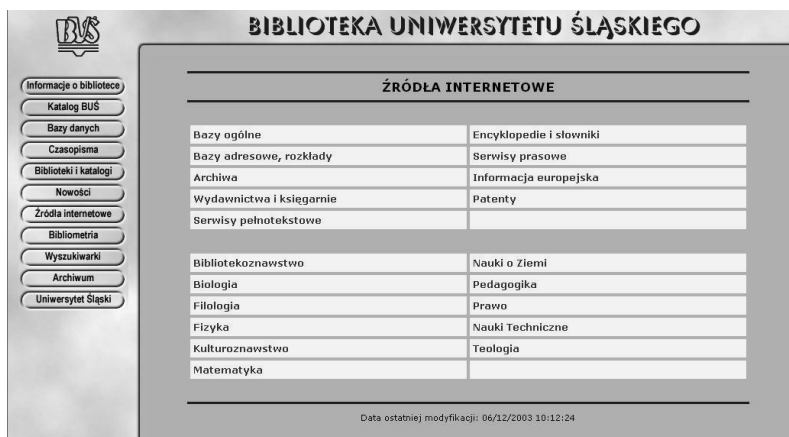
BUŚ

BIBLIOTEKA UNIWERSYTETU ŚLĄSKIEGO

Informacje o bibliotece
Katalog BUŚ
Bazy danych
Czasopisma
Biblioteki i katalogi
Nowości
Źródła internetowe
Bibliometria
Wyszukiwarki
Archiwum
Uniwersytet Śląski

ŹRÓDŁA INTERNETOWE

| Bazy ogólne | Encyklopedie i słowniki |
|---|---|
| Bazy adresowe, rozkłady | Serwisy prasowe |
| Archiwa | Informacja europejska |
| Wydawnictwa i księgarnie | Patenty |
| Serwisy pełnotekstowe | |

| Bibliotekoznawstwo | Nauki o Ziemi |
|---|---|
| Biologia | Pedagogika |
| Filologia | Prawo |
| Fizyka | Nauki Techniczne |
| Kulturoznawstwo | Teologia |
| Matematyka | |

Data ostatniej modyfikacji: 06/12/2003 10:12:24